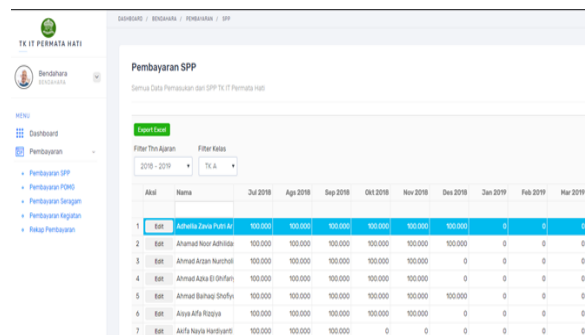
TK IT PERMATA HATI

Bendahara
BENDAHARA

MENU
Dashboard
Pembayaran
» Pembayaran SPP
» Pembayaran POMG
» Pembayaran Seragam
» Pembayaran Kegiatan
» Rekap Pembayaran

DASHBOARD / BENDAHARA / PEMBAYARAN / SPP

Pembayaran SPP

Semua Data Pemasukan dari SPP TK IT Permata Hati

Export Excel

Filter Thn Ajaran
2018 - 2019

Filter Kelas
TK A

| | Aksi | Nama | Jul 2018 | Ags 2018 | Sep 2018 | Okt 2018 | Nov 2018 | Des 2018 | Jan 2019 | Feb 2019 | Mar 2019 |
|---|---|---|---|---|---|---|---|---|---|---|---|
| 1 | Edit | Adhelia Zavia Putri Ar | 100.000 | 100.000 | 100.000 | 100.000 | 100.000 | 100.000 | 0 | 0 | 0 |
| 2 | Edit | Ahamad Noor Adhilda | 100.000 | 100.000 | 100.000 | 100.000 | 100.000 | 100.000 | 0 | 0 | 0 |
| 3 | Edit | Ahmad Arzan Nurcholi | 100.000 | 100.000 | 100.000 | 100.000 | 100.000 | 0 | 0 | 0 | 0 |
| 4 | Edit | Ahmad Azka El Ghifari | 100.000 | 100.000 | 100.000 | 100.000 | 100.000 | 0 | 0 | 0 | 0 |
| 5 | Edit | Ahmad Baihaqi Shofyi | 100.000 | 100.000 | 100.000 | 100.000 | 100.000 | 100.000 | 0 | 0 | 0 |
| 6 | Edit | Aisya Alfa Rizqiya | 100.000 | 100.000 | 100.000 | 100.000 | 100.000 | 0 | 0 | 0 | 0 |
| 7 | Edit | Akifa Nayla Hardiyanti | 100.000 | 100.000 | 100.000 | 0 | 0 | 0 | 0 | 0 | 0 |